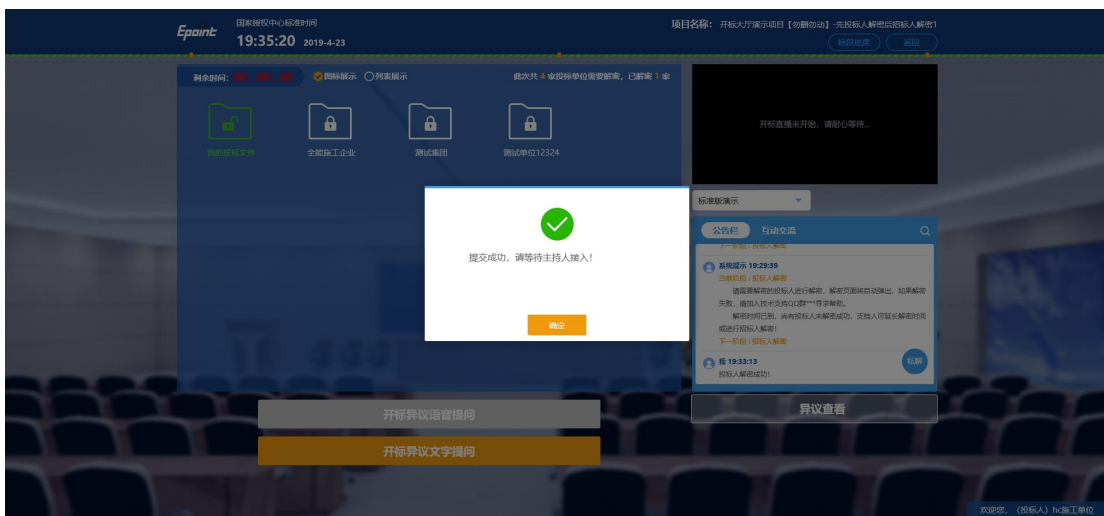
Epoint 国家授权中心标准时间
19:35:20 2019-4-23

项目名称：开标大厅演示项目【勿删勿动】-先投标人解密后招标人解密1
标段选择 返回

剩余时间: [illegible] 图标展示 列表展示 此次共 4 家投标单位需要解密，已解密 1 家

我的投标文件 全能施工企业 测试集团 测试单位12324

开标直播未开始，请耐心等待...

标准版演示

公告栏 互动交流

下一阶段：投标人解密

系统提示 19:29:39
当前阶段：投标人解密
请需要解密的投标人进行解密，解密页面将自动弹出，如果解密失败，请加入技术支持QQ群***寻求帮助。
解密时间已到，尚有投标人未解密成功，支持人可延长解密时间或进行招标人解密！
下一阶段：投标人解密

我 19:33:13
投标人解密成功！

私聊

提交成功，请等待主持人操入！

确定

开标异议语音提问
开标异议文字提问
异议查看

欢迎您，（投标人）hc施工单位